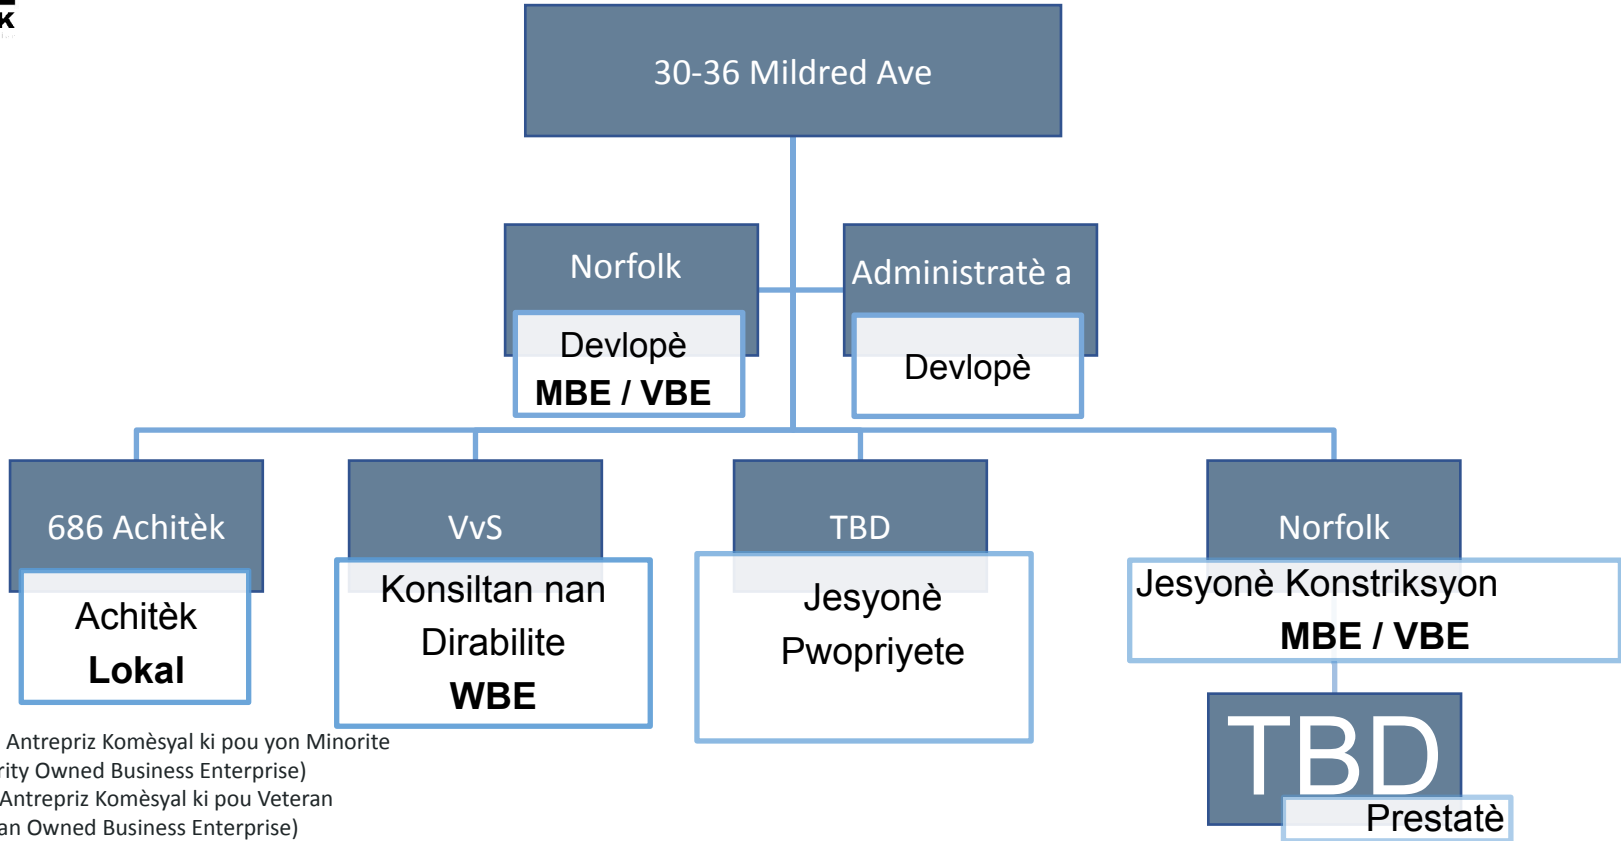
k

30-36 Mildred Ave

Norfolk

Devlopè
**MBE / VBE**

Administratè a

Devlopè

686 Achitèk

Achitèk
**Lokal**

VvS

Konsiltan nan Dirabilite
**WBE**

TBD

Jesyonè Pwopriyete

Norfolk

Jesyonè Konstriksyon
**MBE / VBE**

TBD

Prestatè

Antrepriz Komèsyal ki pou yon Minorite
rity Owned Business Enterprise)
Antrepriz Komèsyal ki pou Veteran
an Owned Business Enterprise)